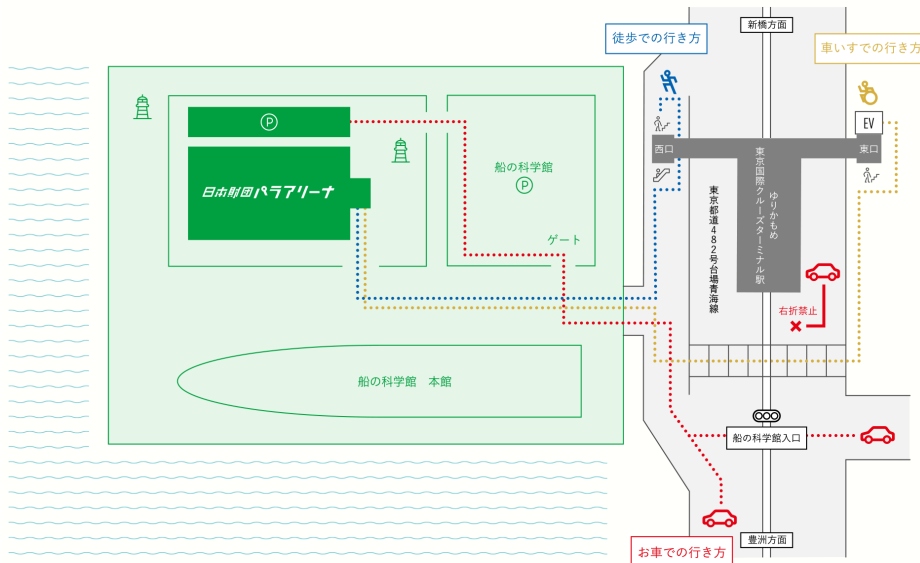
徒歩での行き方

新橋方面

車いすでの行き方

EV

西口

東口

東京国際クルーズターミナル駅

ゆりかもめ

東京都道482号台場青海線

P

日本財団パラアリーナ

船の科学館

P

ゲート

右折禁止

船の科学館　本館

船の科学館入口

豊洲方面

お車での行き方